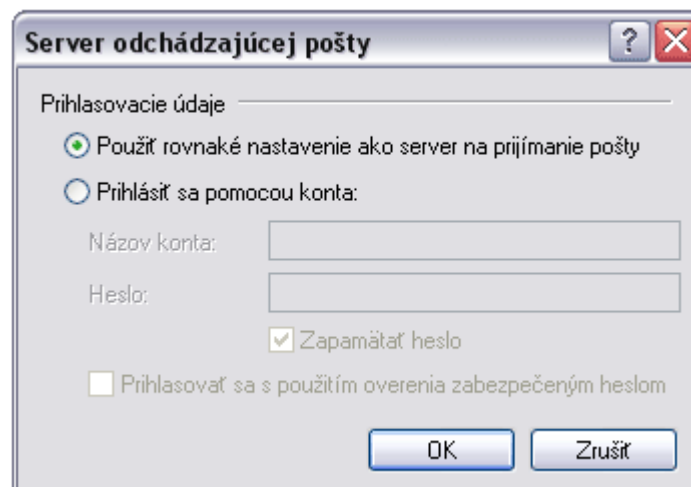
Server odchádzajúcej pošty

Prihlasovacie údaje

Použiť rovnaké nastavenie ako server na prijímanie pošty

Prihlásiť sa pomocou konta:

Názov konta:

Heslo:

Zapamätať heslo

Prihlasovať sa s použitím overenia zabezpečeným heslom

OK

Zrušiť